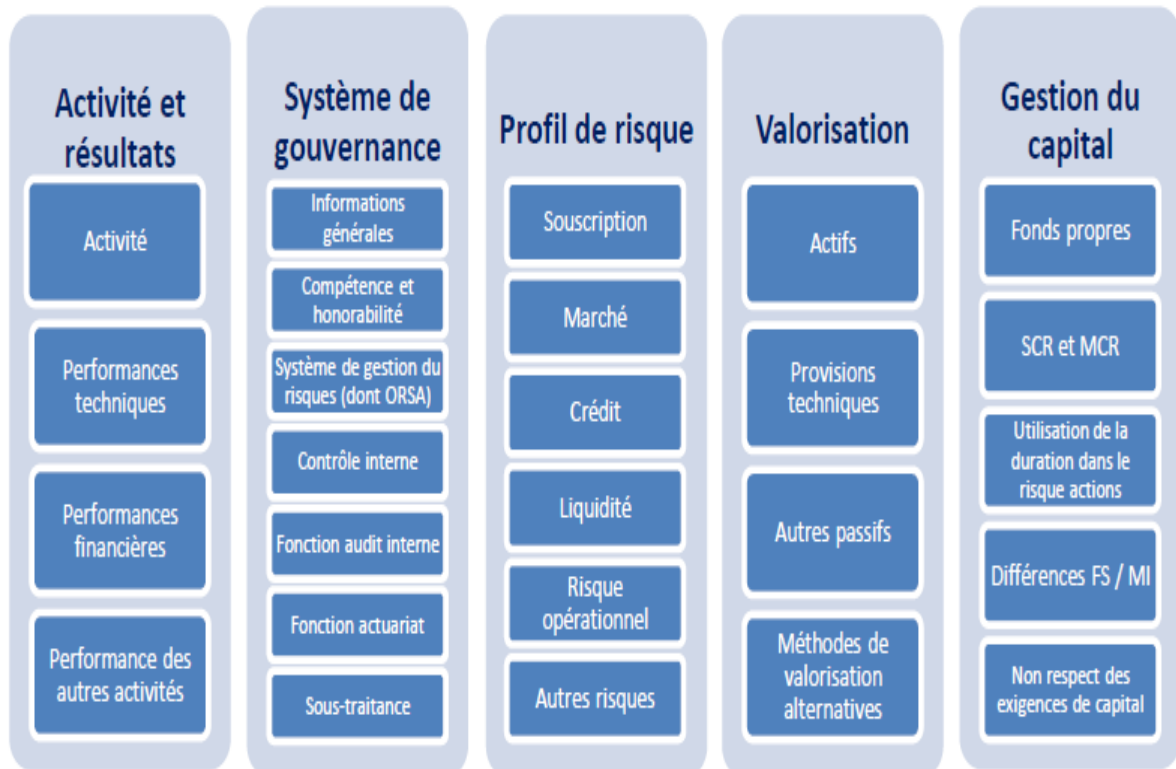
Activité et résultats

Activité

Performances techniques

Performances financières

Performance des autres activités

Système de gouvernance

Informations générales

Compétence et honorabilité

Système de gestion du risques (dont ORSA)

Contrôle interne

Fonction audit interne

Fonction actuariat

Sous-traitance

Profil de risque

Souscription

Marché

Crédit

Liquidité

Risque opérationnel

Autres risques

Valorisation

Actifs

Provisions techniques

Autres passifs

Méthodes de valorisation alternatives

Gestion du capital

Fonds propres

SCR et MCR

Utilisation de la duration dans le risque actions

Différences FS / MI

Non respect des exigences de capital